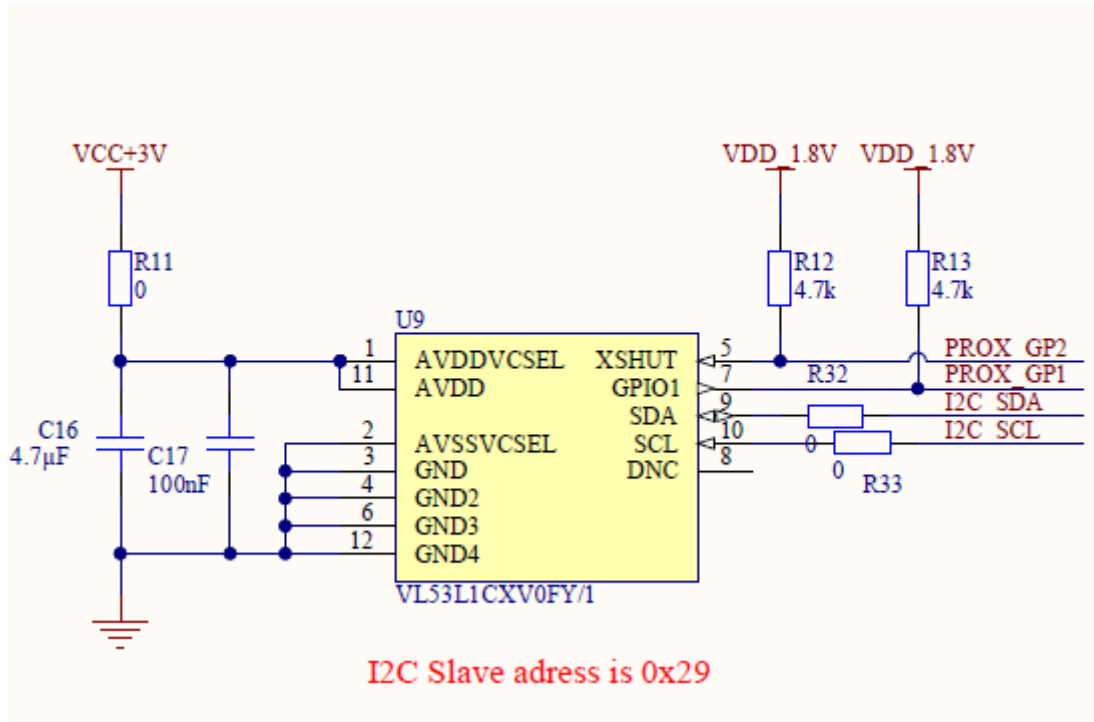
VCC+3V

R11
0

C16
4.7µF

C17
100nF

U9

1 AVDDVCSEL
11 AVDD
2 AVSSVCSEL
3 GND
4 GND2
6 GND3
12 GND4

XSHUT 5
GPIO1 7
SDA 9
SCL 10
DNC 8

VL53L1CXV0FY/1

VDD_1.8V
VDD_1.8V

R12
4.7k

R13
4.7k

PROX_GP2
PROX_GP1
R32
I2C_SDA
0
I2C_SCL
0
R33

I2C Slave adress is 0x29